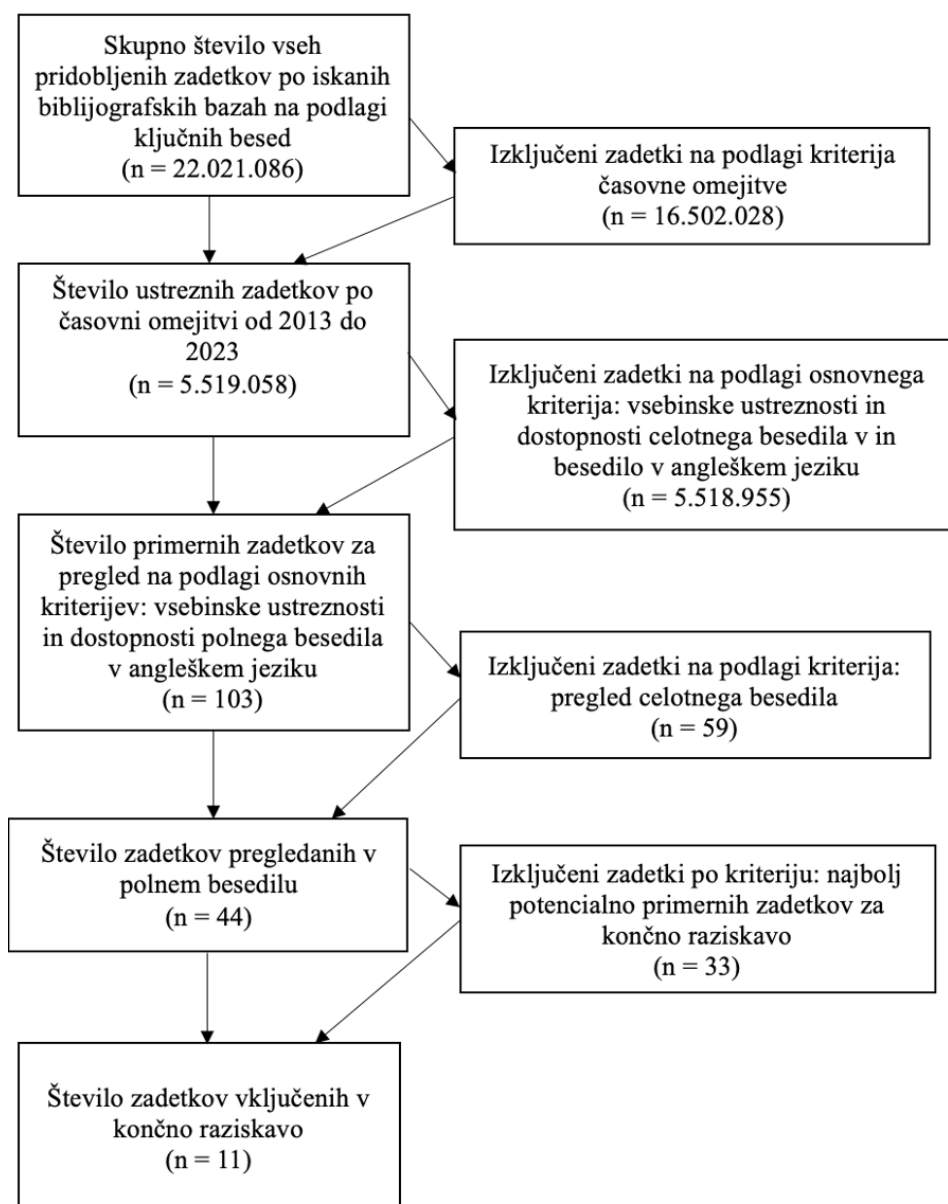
Skupno število vseh pridobljenih zadetkov po iskanih biblijografskih bazah na podlagi ključnih besed
(n = 22.021.086)

Izključeni zadetki na podlagi kriterija časovne omejitve
(n = 16.502.028)

Število ustreznih zadetkov po časovni omejitvi od 2013 do 2023
(n = 5.519.058)

Izključeni zadetki na podlagi osnovnega kriterija: vsebinske ustreznosti in dostopnosti celotnega besedila v in besedilo v angleškem jeziku
(n = 5.518.955)

Število primernih zadetkov za pregled na podlagi osnovnih kriterijev: vsebinske ustreznosti in dostopnosti polnega besedila v angleškem jeziku
(n = 103)

Izključeni zadetki na podlagi kriterija: pregled celotnega besedila
(n = 59)

Število zadetkov pregledanih v polnem besedilu
(n = 44)

Izključeni zadetki po kriteriju: najbolj potencialno primernih zadetkov za končno raziskavo
(n = 33)

Število zadetkov vključenih v končno raziskavo
(n = 11)